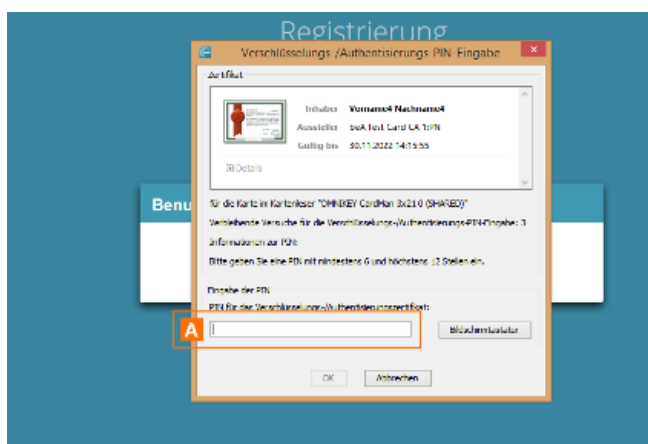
Registrierung

Verschlüsselungs-/Authentisierungs-PIN-Eingabe

Zertifikat

Inhaber Vorname4 Nachname4
Aussteller beA Test Card CA 1:PN
Gültig bis 30.11.2022 14:15:55

Details

für die Karte im Kartenleser "OMNIKEY CardMan 3x21 0 (SHARED)"

Verbleibende Versuche für die Verschlüsselungs-/Authentisierungs-PIN-Eingabe: 3

Informationen zur PIN:

Bitte geben Sie eine PIN mit mindestens 6 und höchstens 12 Stellen ein.

Benu

Eingabe der PIN

PIN für das Verschlüsselungs-/Authentisierungszertifikat:

A

Bildschirmtastatur

OK Abbrechen